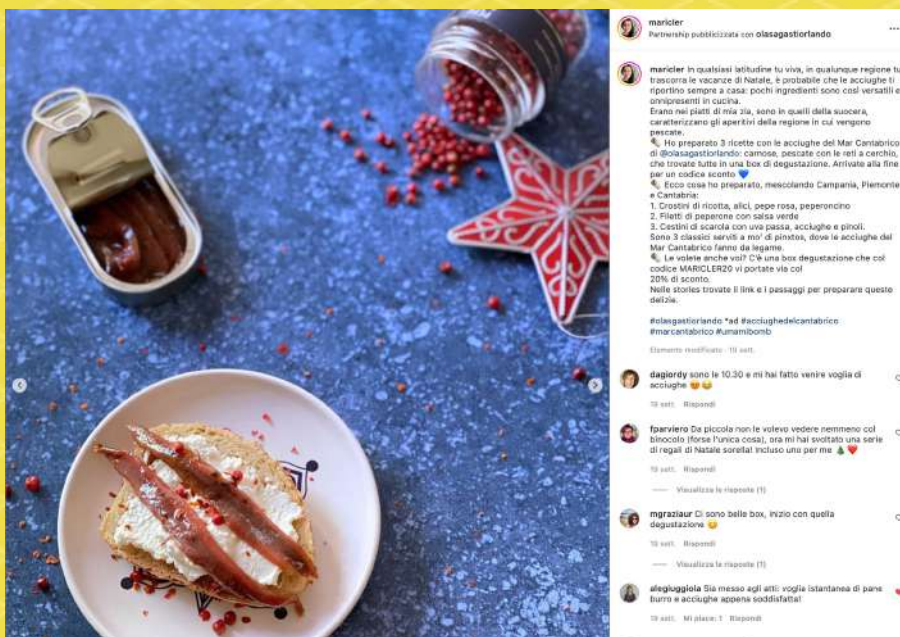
maricler
Partnership pubblicizzata con olasagastiorlando

maricler In qualsiasi latitudine tu viva, in qualunque regione tu trascorra le vacanze di Natale, è probabile che le acciughe ti riportino sempre a casa: pochi ingredienti sono così versatili e onnipresenti in cucina.
Erano nei piatti di mia zia, sono in quelli della suocera, caratterizzano gli aperitivi della regione in cui vengono pescate.
Ho preparato 3 ricette con le acciughe del Mar Cantabrico di @olasagastiorlando: carnose, pescate con le reti a cerchio, che trovate tutte in una box di degustazione. Arrivate alla fine per un codice sconto 💙
Ecco cosa ho preparato, mescolando Campania, Piemonte e Cantabria:
1. Crostini di ricotta, alici, pepe rosa, peperoncino
2. Filetti di peperone con salsa verde
3. Cestini di scarola con uva passa, acciughe e pinoli.
Sono 3 classici serviti a mo' di pinxtos, dove le acciughe del Mar Cantabrico fanno da legame.
Le volete anche voi? C'è una box degustazione che col codice MARICLER20 vi portate via col 20% di sconto.
Nelle stories trovate il link e i passaggi per preparare queste delizie.

#olasagastiorlando *ad #acciughedelcantabrico #marcantabrico #umamibomb

Elemento modificato · 19 sett.

dagiordy sono le 10.30 e mi hai fatto venire voglia di acciughe 😍😂
19 sett. Rispondi

fparviero Da piccola non le volevo vedere nemmeno col binocolo (forse l'unica cosa), ora mi hai svoltato una serie di regali di Natale sorella! Incluso uno per me 🎄❤️
19 sett. Rispondi
Visualizza le risposte (1)

mgraziaur Ci sono belle box, inizio con quella degustazione 😉
19 sett. Rispondi
Visualizza le risposte (1)

alegluggiola Sia messo agli atti: voglia istantanea di pane burro e acciughe appena soddisfatta!
19 sett. Mi piace: 1 Rispondi